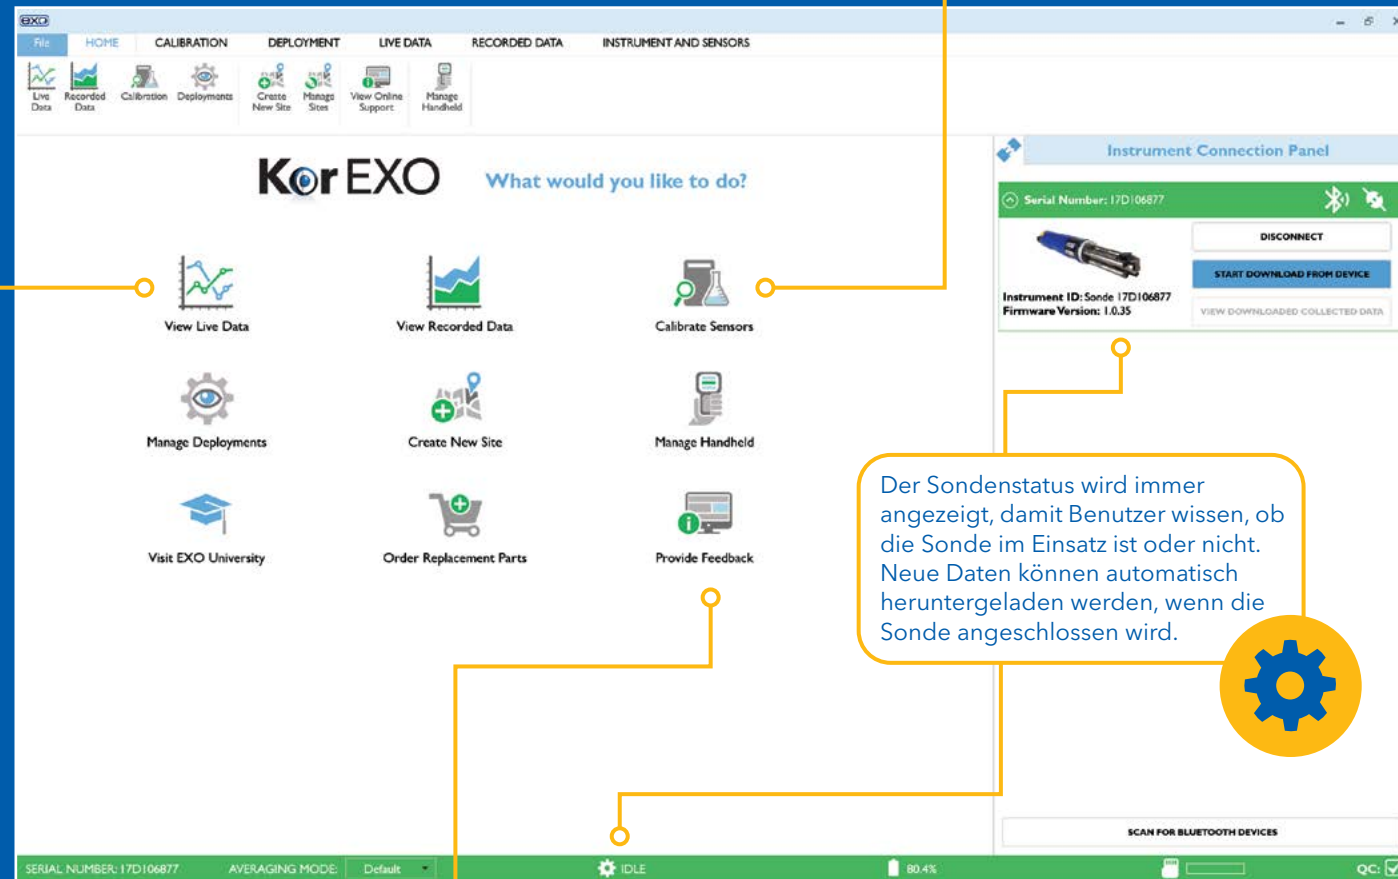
EXO

File HOME CALIBRATION DEPLOYMENT LIVE DATA RECORDED DATA INSTRUMENT AND SENSORS

Live Data Recorded Data Calibration Deployments Create New Site Manage Sites View Online Support Manage Handheld

KorEXO What would you like to do?

View Live Data View Recorded Data Calibrate Sensors

Manage Deployments Create New Site Manage Handheld

Visit EXO University Order Replacement Parts Provide Feedback

Instrument Connection Panel

Serial Number: 17D106877

DISCONNECT

START DOWNLOAD FROM DEVICE

VIEW DOWNLOADED COLLECTED DATA

Instrument ID: Sonde 17D106877
Firmware Version: 1.0.35

Der Sondenstatus wird immer angezeigt, damit Benutzer wissen, ob die Sonde im Einsatz ist oder nicht. Neue Daten können automatisch heruntergeladen werden, wenn die Sonde angeschlossen wird.

SCAN FOR BLUETOOTH DEVICES

SERIAL NUMBER: 17D106877 AVERAGING MODE: Default IDLE 80.4% QC: